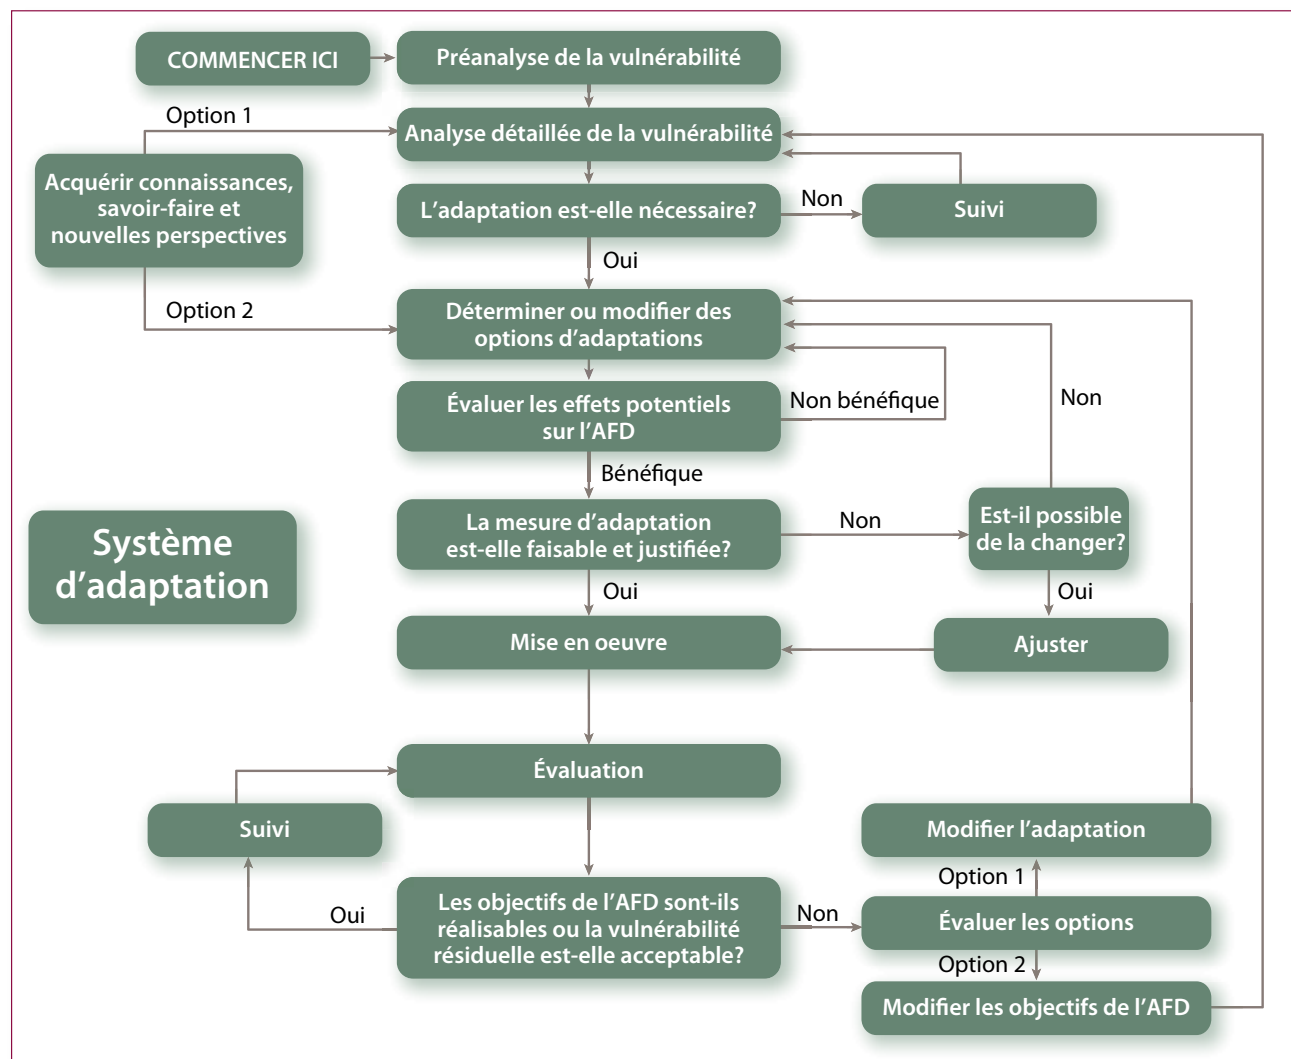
COMMENCER ICI

Préanalyse de la vulnérabilité

Option 1

Analyse détaillée de la vulnérabilité

Acquérir connaissances, savoir-faire et nouvelles perspectives

L'adaptation est-elle nécessaire?

Non

Suivi

Oui

Option 2

Déterminer ou modifier des options d'adaptations

Évaluer les effets potentiels sur l'AFD

Non bénéfique

Non

Bénéfique

Système d'adaptation

La mesure d'adaptation est-elle faisable et justifiée?

Non

Est-il possible de la changer?

Oui

Oui

Mise en oeuvre

Ajuster

Évaluation

Suivi

Modifier l'adaptation

Option 1

Oui

Les objectifs de l'AFD sont-ils réalisables ou la vulnérabilité résiduelle est-elle acceptable?

Non

Évaluer les options

Option 2

Modifier les objectifs de l'AFD